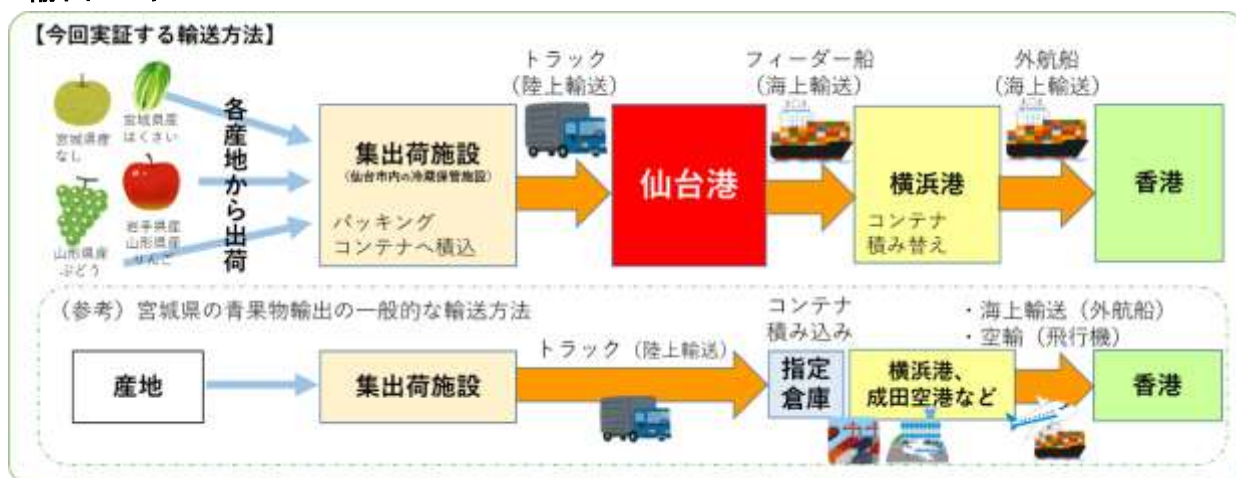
【今回実証する輸送方法】

宮城県産
なし

宮城県産
はくさい

山形県産
ぶどう

岩手県産
山形県産
りんご

各産地から出荷

集出荷施設
(仙台市内の冷蔵保管施設)
パッキング
コンテナへ積込

トラック
(陸上輸送)

仙台港

フィーダー船
(海上輸送)

横浜港
コンテナ
積み替え

外航船
(海上輸送)

香港

(参考) 宮城県の青果物輸出の一般的な輸送方法

産地

集出荷施設

トラック (陸上輸送)

コンテナ
積み込み

指定
倉庫

・海上輸送 (外航船)
・空輸 (飛行機)

横浜港、
成田空港など

香港